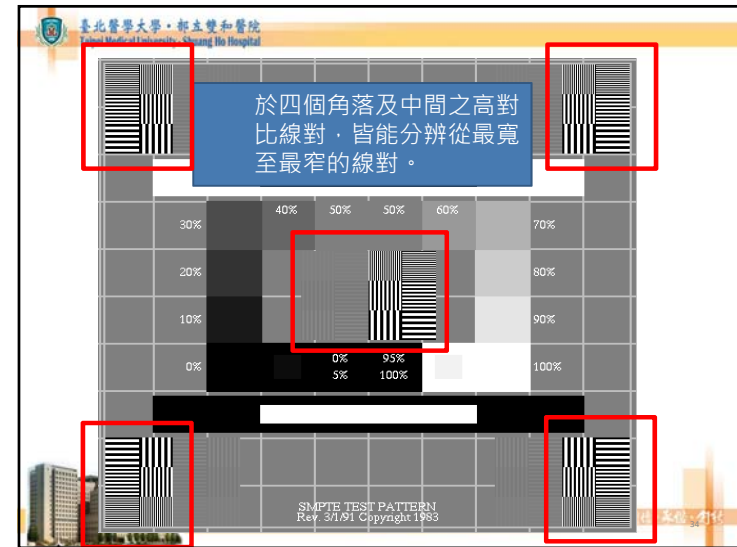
臺北醫學大學・部立雙和醫院
Taipei Medical University–Shuang Ho Hospital

於四個角落及中間之高對比線對，皆能分辨從最寬至最窄的線對。

40%　50%　50%　60%
30%　70%
20%　80%
10%　90%
0%　0%　5%　95%　100%　100%

SMPTE TEST PATTERN
Rev. 3/1/91 Copyright 1983

34